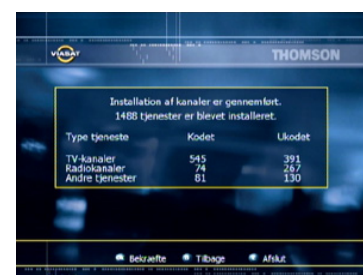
VIASAT

THOMSON

Installation af kanaler er gennemført.
1488 tjenester er blevet installeret.

| Type tjeneste | Kodet | Ukodet |
|---|---|---|
| TV-kanaler | 545 | 391 |
| Radiokanaler | 74 | 267 |
| Andre tjenester | 81 | 130 |

Bekræfte   Tilbage   Afslut